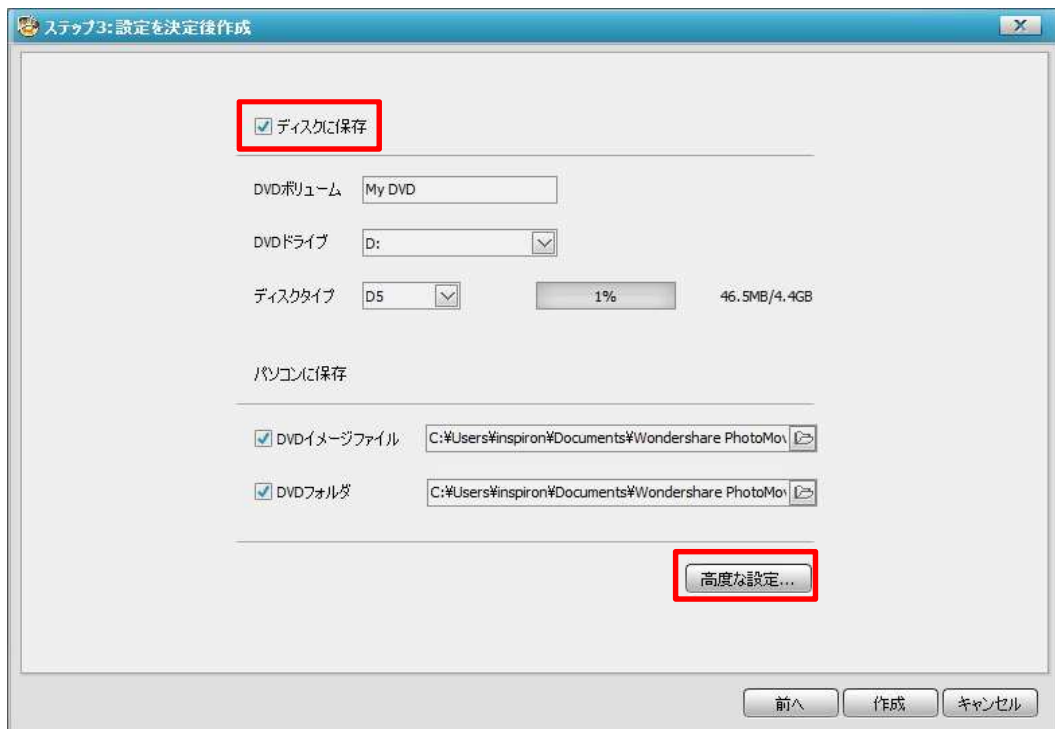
ステップ3: 設定を決定後作成

X

ディスクに保存

DVDボリューム My DVD

DVDドライブ D:

ディスクタイプ D5 1% 46.5MB/4.4GB

パソコンに保存

DVDイメージファイル C:¥Users¥inspiron¥Documents¥Wondershare PhotoMov

DVDフォルダ C:¥Users¥inspiron¥Documents¥Wondershare PhotoMov

高度な設定...

前へ 作成 キャンセル